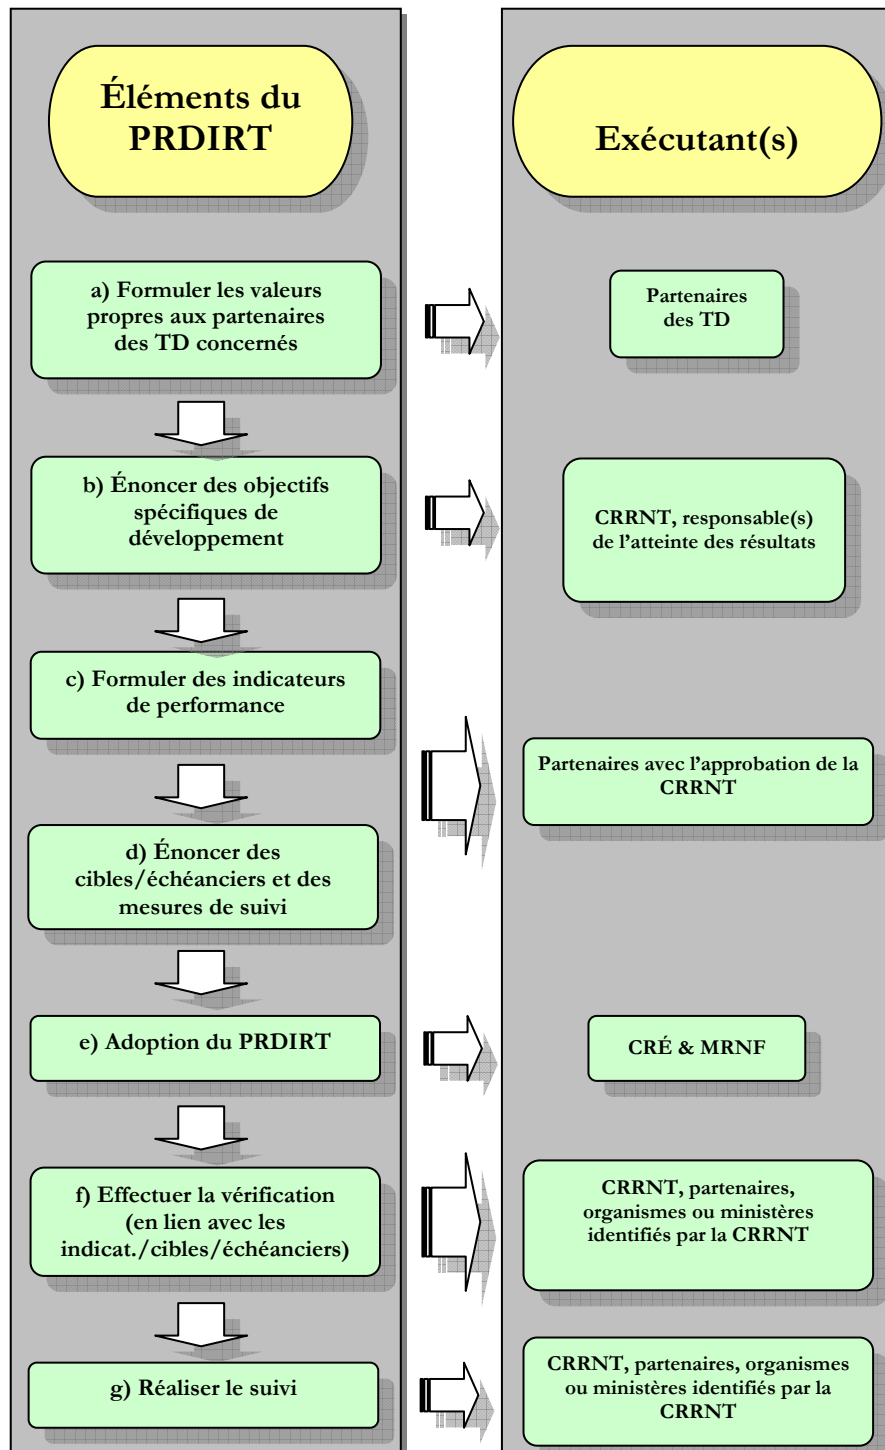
Éléments du PRDIRT

Exécutant(s)

a) Formuler les valeurs propres aux partenaires des TD concernés

Partenaires des TD

b) Énoncer des objectifs spécifiques de développement

CRRNT, responsable(s) de l'atteinte des résultats

c) Formuler des indicateurs de performance

Partenaires avec l'approbation de la CRRNT

d) Énoncer des cibles/échéanciers et des mesures de suivi

e) Adoption du PRDIRT

CRÉ & MRNF

f) Effectuer la vérification (en lien avec les indicat./cibles/échéanciers)

CRRNT, partenaires, organismes ou ministères identifiés par la CRRNT

g) Réaliser le suivi

CRRNT, partenaires, organismes ou ministères identifiés par la CRRNT